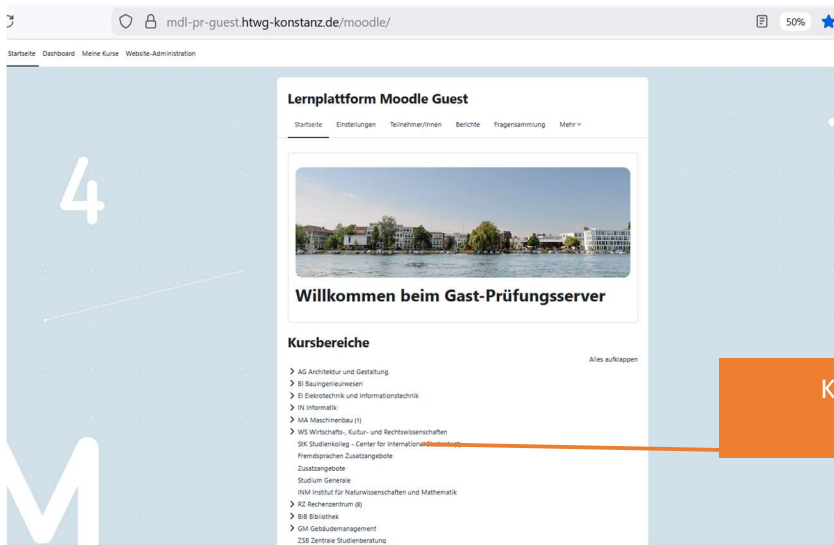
mdl-pr-guest.htwg-konstanz.de/moodle/

50%

Startseite Dashboard Meine Kurse Website-Administration

4

Lernplattform Moodle Guest

Startseite Einstellungen Teilnehmer/innen Berichte Fragensammlung Mehr

Willkommen beim Gast-Prüfungsserver

Kursbereiche

Alles aufklappen

AG Architektur und Gestaltung
BI Bauingenieurwesen
EI Elektrotechnik und Informationstechnik
IN Informatik
MA Maschinenbau (1)
WS Wirtschafts-, Kultur- und Rechtswissenschaften
StK Studienkolleg - Center for International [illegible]
Fremdsprachen Zusatzangebote
Zusatzangebote
Studium Generale
INM Institut für Naturwissenschaften und Mathematik
RZ Rechenzentrum (8)
BIB Bibliothek
GM Gebäudemanagement
ZSB Zentrale Studienberatung

K

M